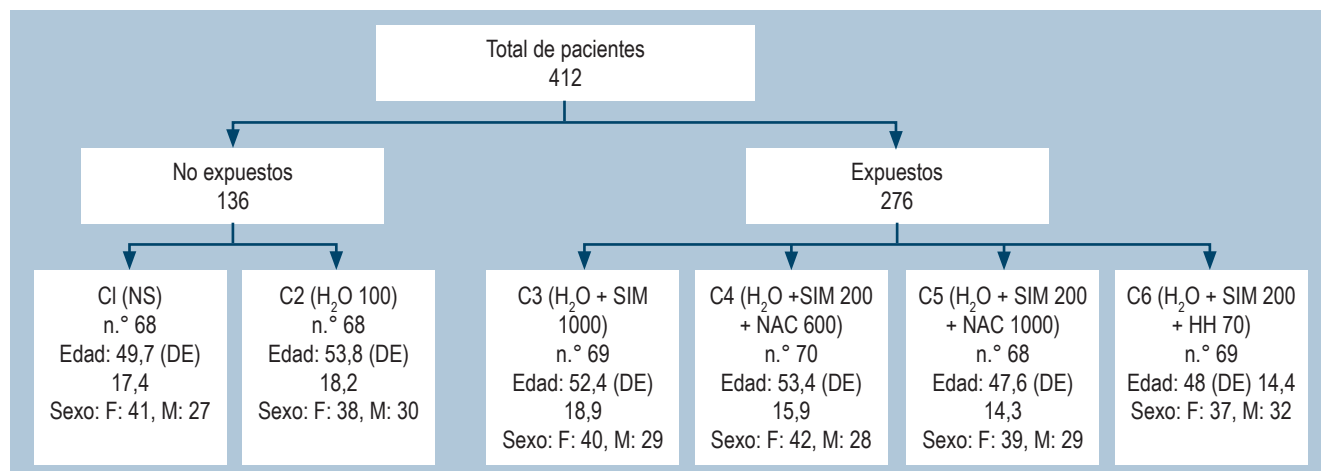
Total de pacientes
412

No expuestos
136

Expuestos
276

CI (NS)
n.° 68
Edad: 49,7 (DE) 17,4
Sexo: F: 41, M: 27

C2 ($H_2O$ 100)
n.° 68
Edad: 53,8 (DE) 18,2
Sexo: F: 38, M: 30

C3 ($H_2O$ + SIM 1000)
n.° 69
Edad: 52,4 (DE) 18,9
Sexo: F: 40, M: 29

C4 ($H_2O$ +SIM 200 + NAC 600)
n.° 70
Edad: 53,4 (DE) 15,9
Sexo: F: 42, M: 28

C5 ($H_2O$ + SIM 200 + NAC 1000)
n.° 68
Edad: 47,6 (DE) 14,3
Sexo: F: 39, M: 29

C6 ($H_2O$ + SIM 200 + HH 70)
n.° 69
Edad: 48 (DE) 14,4
Sexo: F: 37, M: 32